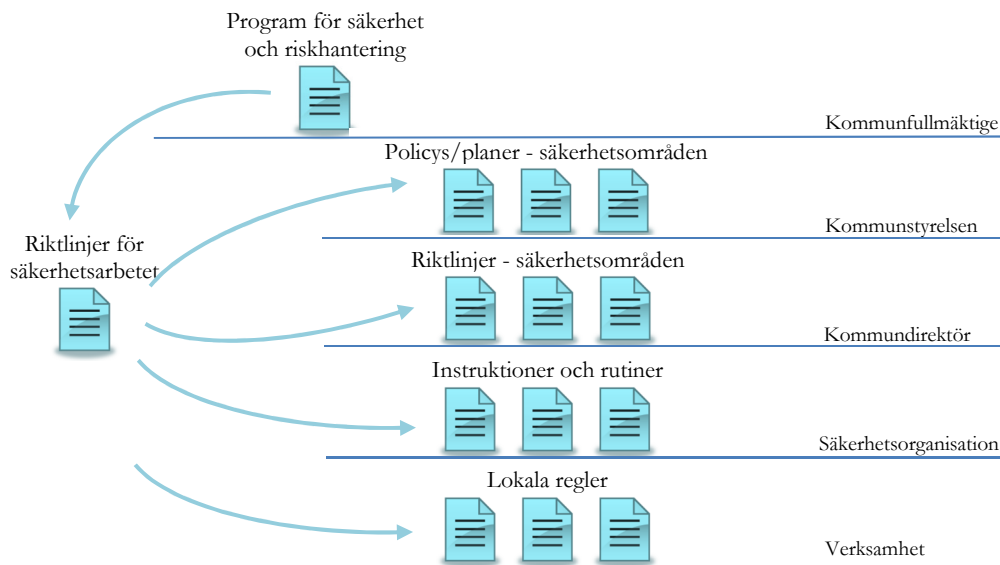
Program för säkerhet och riskhantering

Kommunfullmäktige

Policys/planer - säkerhetsområden

Riktlinjer för säkerhetsarbetet

Kommunstyrelsen

Riktlinjer - säkerhetsområden

Kommundirektör

Instruktioner och rutiner

Säkerhetsorganisation

Lokala regler

Verksamhet